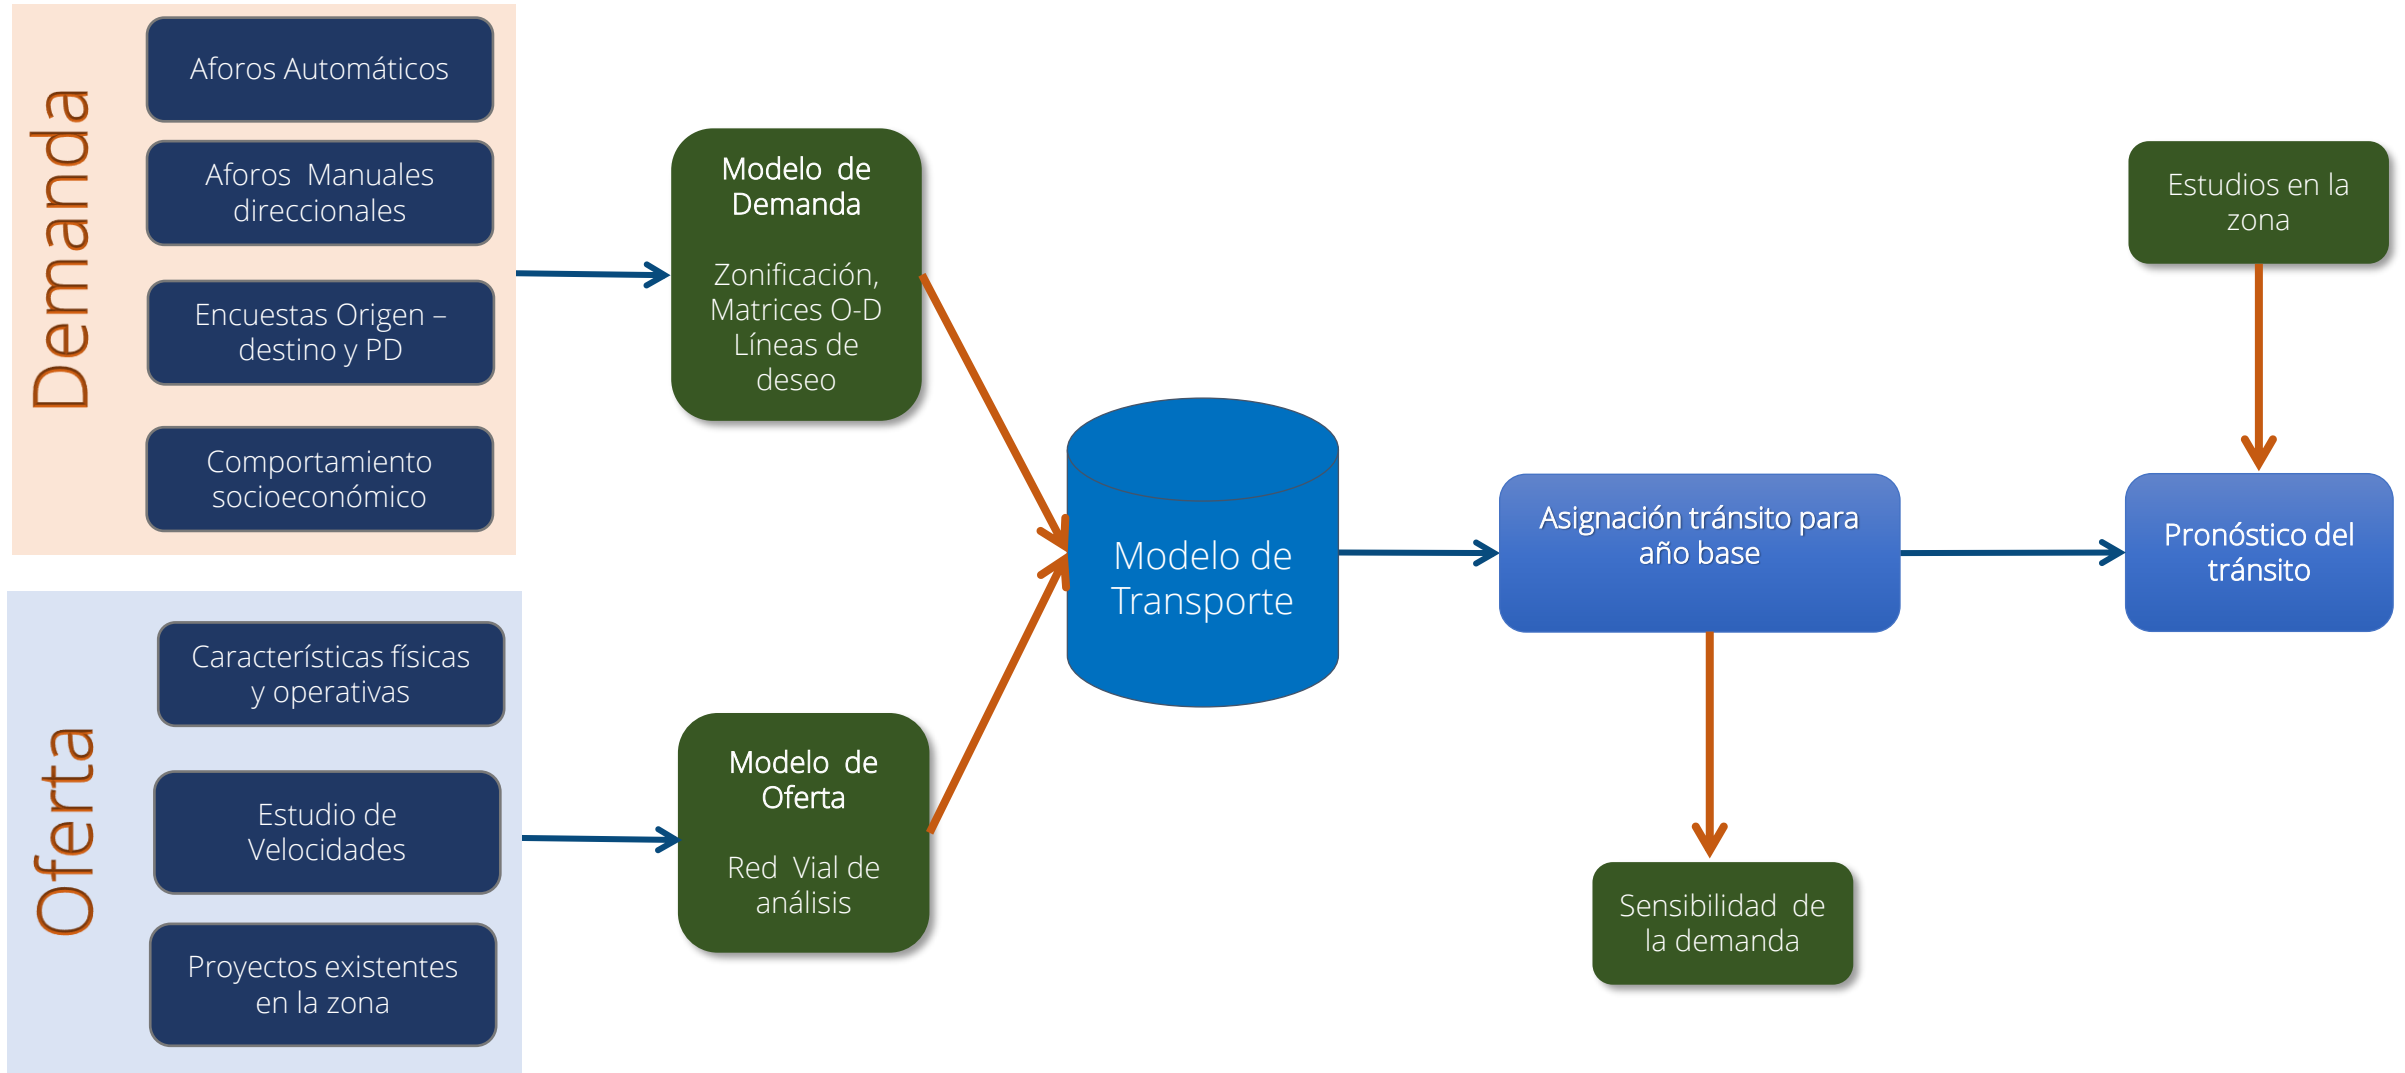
Demanda

Aforos Automáticos

Aforos Manuales direccionales

Encuestas Origen – destino y PD

Comportamiento socioeconómico

Oferta

Características físicas y operativas

Estudio de Velocidades

Proyectos existentes en la zona

Modelo de Demanda

Zonificación, Matrices O-D Líneas de deseo

Modelo de Oferta

Red Vial de análisis

Modelo de Transporte

Asignación tránsito para año base

Sensibilidad de la demanda

Estudios en la zona

Pronóstico del tránsito